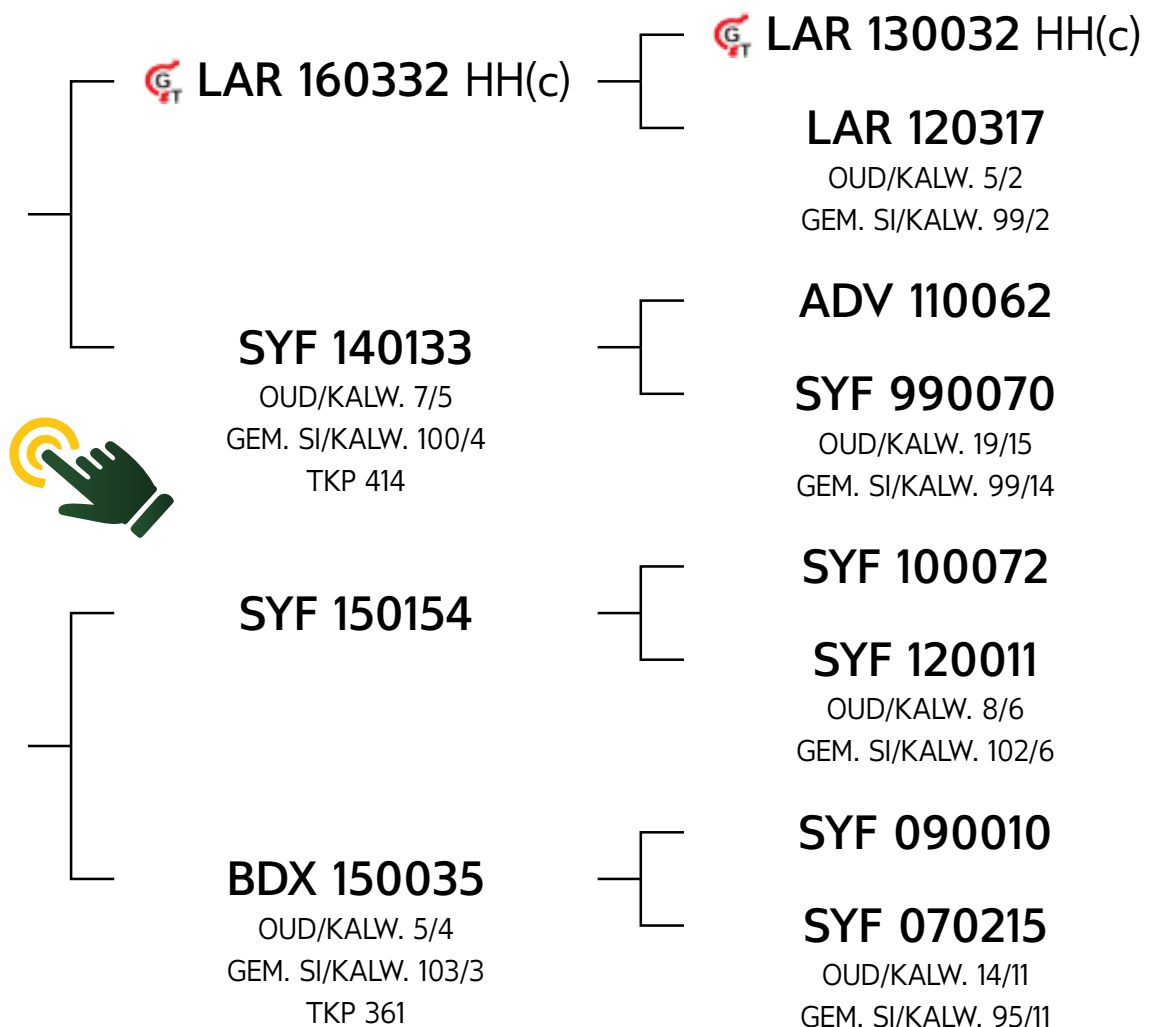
LAR 160332 HH(c)

LAR 130032 HH(c)

LAR 120317
OUD/KALW. 5/2
GEM. SI/KALW. 99/2

SYF 140133
OUD/KALW. 7/5
GEM. SI/KALW. 100/4
TKP 414

ADV 110062

SYF 990070
OUD/KALW. 19/15
GEM. SI/KALW. 99/14

SYF 150154

SYF 100072

SYF 120011
OUD/KALW. 8/6
GEM. SI/KALW. 102/6

BDX 150035
OUD/KALW. 5/4
GEM. SI/KALW. 103/3
TKP 361

SYF 090010

SYF 070215
OUD/KALW. 14/11
GEM. SI/KALW. 95/11